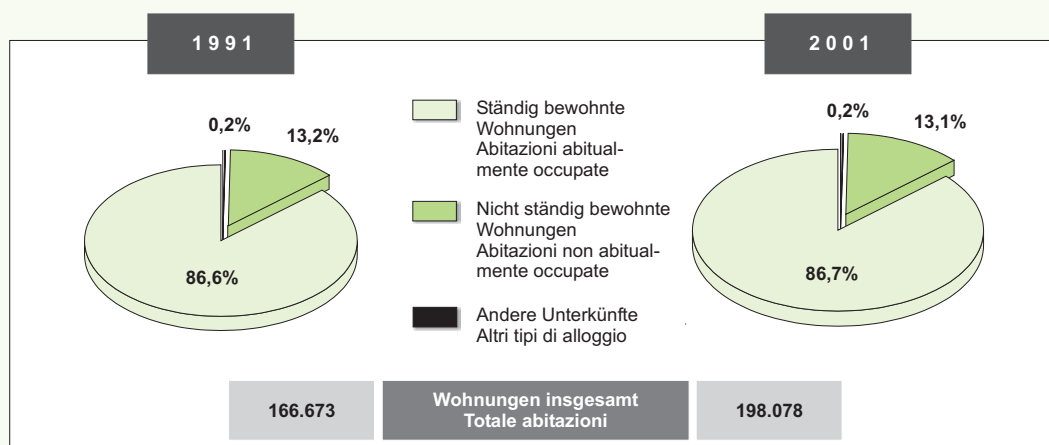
1991

2001

0,2%

13,2%

86,6%

Ständig bewohnte Wohnungen
Abitazioni abitualmente occupate

Nicht ständig bewohnte Wohnungen
Abitazioni non abitualmente occupate

Andere Unterkünfte
Altri tipi di alloggio

0,2%

13,1%

86,7%

166.673

Wohnungen insgesamt
Totale abitazioni

198.078